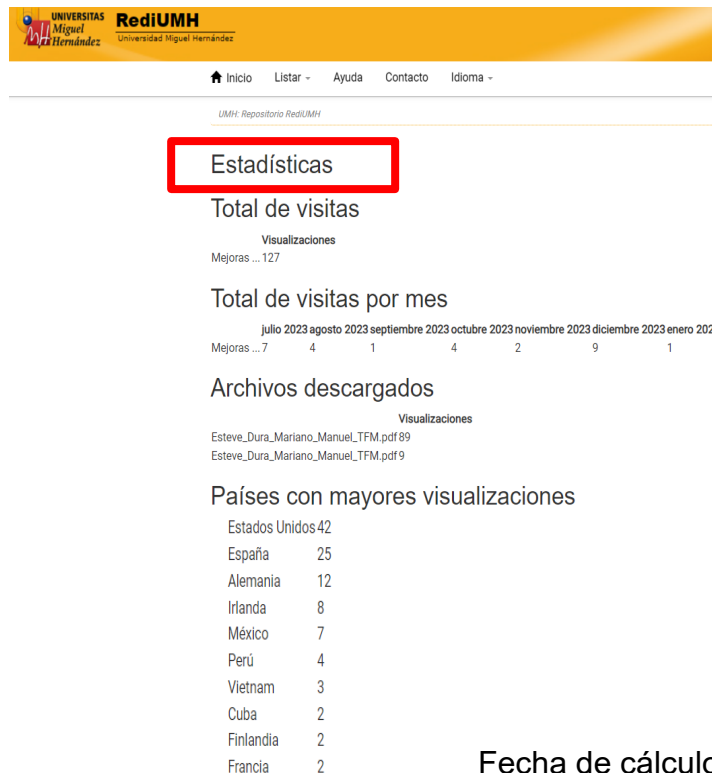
UNIVERSITAS Miguel Hernández RediUMH Universidad Miguel Hernández

Inicio Listar Ayuda Contacto Idioma

UMH: Repositorio RediUMH

Estadísticas

Total de visitas

| | Visualizaciones |
|---|---|
| Mejoras ... | 127 |

Total de visitas por mes

| | julio 2023 | agosto 2023 | septiembre 2023 | octubre 2023 | noviembre 2023 | diciembre 2023 | enero 20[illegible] |
|---|---|---|---|---|---|---|---|
| Mejoras ... | 7 | 4 | 1 | 4 | 2 | 9 | 1 |

Archivos descargados

| | Visualizaciones |
|---|---|
| Esteve_Dura_Mariano_Manuel_TFM.pdf | 89 |
| Esteve_Dura_Mariano_Manuel_TFM.pdf | 9 |

Países con mayores visualizaciones

| | |
|---|---|
| Estados Unidos | 42 |
| España | 25 |
| Alemania | 12 |
| Irlanda | 8 |
| México | 7 |
| Perú | 4 |
| Vietnam | 3 |
| Cuba | 2 |
| Finlandia | 2 |
| Francia | 2 |

Fecha de cálcul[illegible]